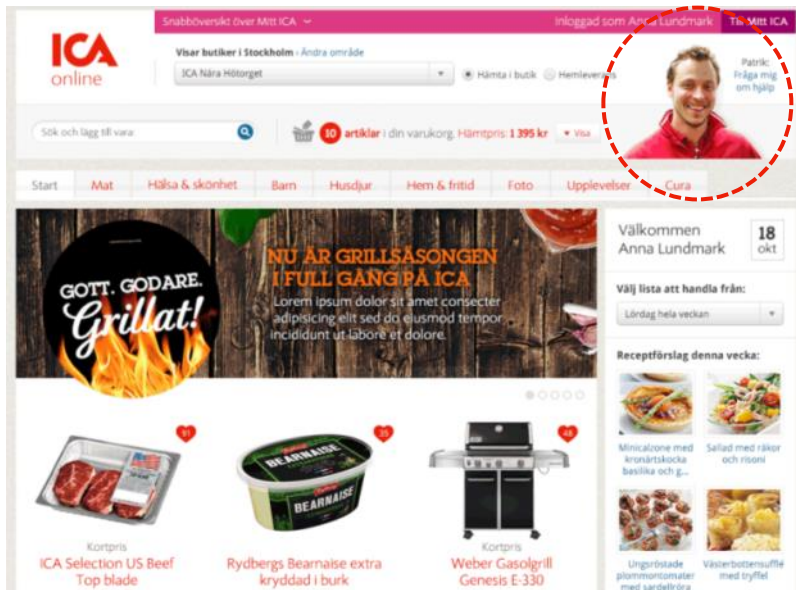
Snabböversikt över Mitt ICA

Inloggad som Anna Lundmark

Till Mitt ICA

ICA online

Visar butiker i Stockholm › Ändra område

ICA Nära Hötorget

Hämta i butik

Hemleverans

Patrik: Fråga mig om hjälp

Sök och lägg till vara

10 artiklar i din varukorg. Hämtpris: 1 395 kr

Visa

Start | Mat | Hälsa & skönhet | Barn | Husdjur | Hem & fritid | Foto | Upplevelser | Cura

GOTT. GODARE. Grillat!

NU ÄR GRILLSÄSONGEN I FULL GÅNG PÅ ICA

Lorem ipsum dolor sit amet consecter adipisicing elit sed do eiusmod tempor incididunt ut labore et dolore.

Välkommen Anna Lundmark

18 okt

Välj lista att handla från:

Lördag hela veckan

Receptförslag denna vecka:

Minicalzone med kronärtskocka basilika och g...

Sallad med räkor och risoni

Ungsröstade plommontomater med sardellröra

Västerbottensufflé med tryffel

91

35

48

Kortpris

ICA Selection US Beef Top blade

Rydbergs Bearnaise extra kryddad i burk

BEARNAISE

Kortpris

Weber Gasolgrill Genesis E-330